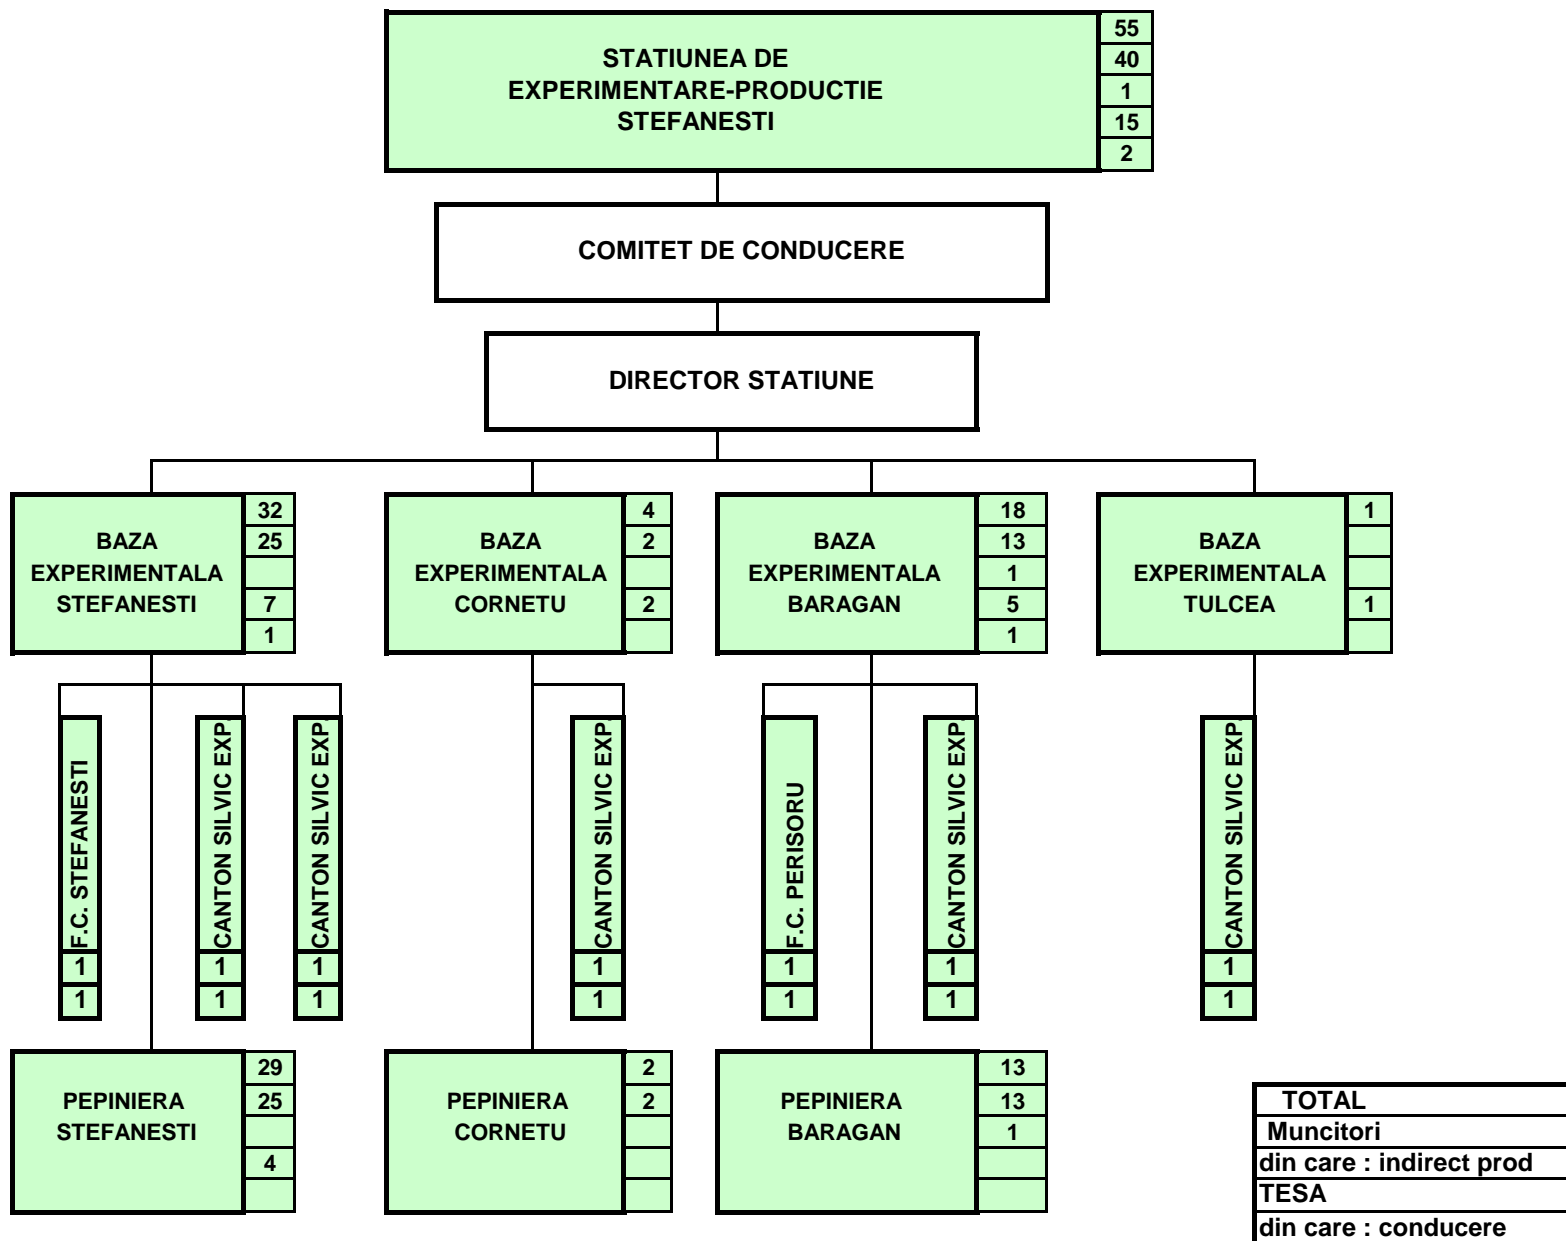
STATIUNEA DE EXPERIMENTARE-PRODUCTIE STEFANESTI
55
40
1
15
2

COMITET DE CONDUCERE

DIRECTOR STATIUNE

BAZA EXPERIMENTALA STEFANESTI
32
25

7
1

BAZA EXPERIMENTALA CORNETU
4
2

2

BAZA EXPERIMENTALA BARAGAN
18
13
1
5
1

BAZA EXPERIMENTALA TULCEA
1

1

F.C. STEFANESTI
1
1

CANTON SILVIC EXP
1
1

CANTON SILVIC EXP
1
1

CANTON SILVIC EXP
1
1

F.C. PERISORU
1
1

CANTON SILVIC EXP
1
1

CANTON SILVIC EXP
1
1

PEPINIERA STEFANESTI
29
25

4

PEPINIERA CORNETU
2
2

PEPINIERA BARAGAN
13
13
1

TOTAL
Muncitori
din care : indirect prod
TESA
din care : conducere